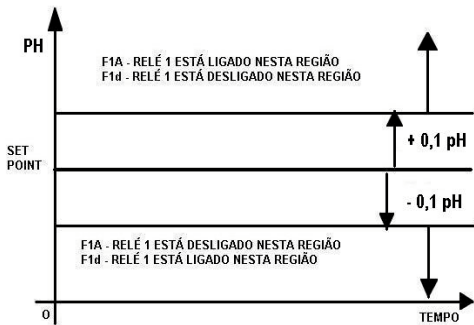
PH

F1A - RELÉ 1 ESTÁ LIGADO NESTA REGIÃO
F1d - RELÉ 1 ESTÁ DESLIGADO NESTA REGIÃO

SET POINT

+ 0,1 pH

- 0,1 pH

F1A - RELÉ 1 ESTÁ DESLIGADO NESTA REGIÃO
F1d - RELÉ 1 ESTÁ LIGADO NESTA REGIÃO

0

TEMPO